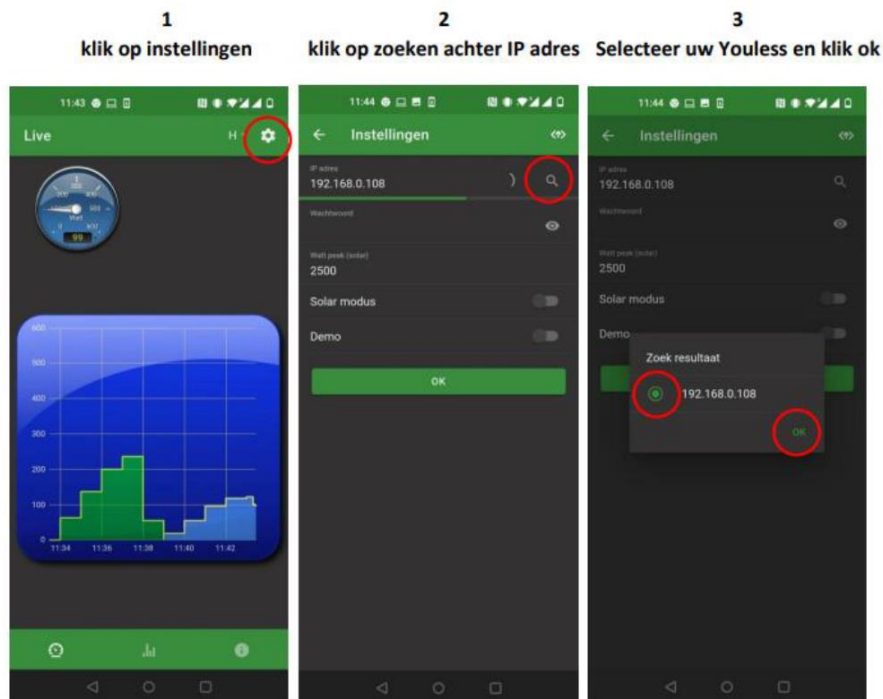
1
klik op instellingen

2
klik op zoeken achter IP adres

3
Selecteer uw Youless en klik ok

11:43

Live

H

Watt

99

600
500
400
300
200
100
0
11:34 11:36 11:38 11:40 11:42

11:44

Instellingen

IP adres
192.168.0.108

Wachtwoord

Watt peak (solar)
2500

Solar modus

Demo

OK

11:44

Instellingen

IP adres
192.168.0.108

Wachtwoord

Watt peak (solar)
2500

Solar modus

Demo

Zoek resultaat

192.168.0.108

OK